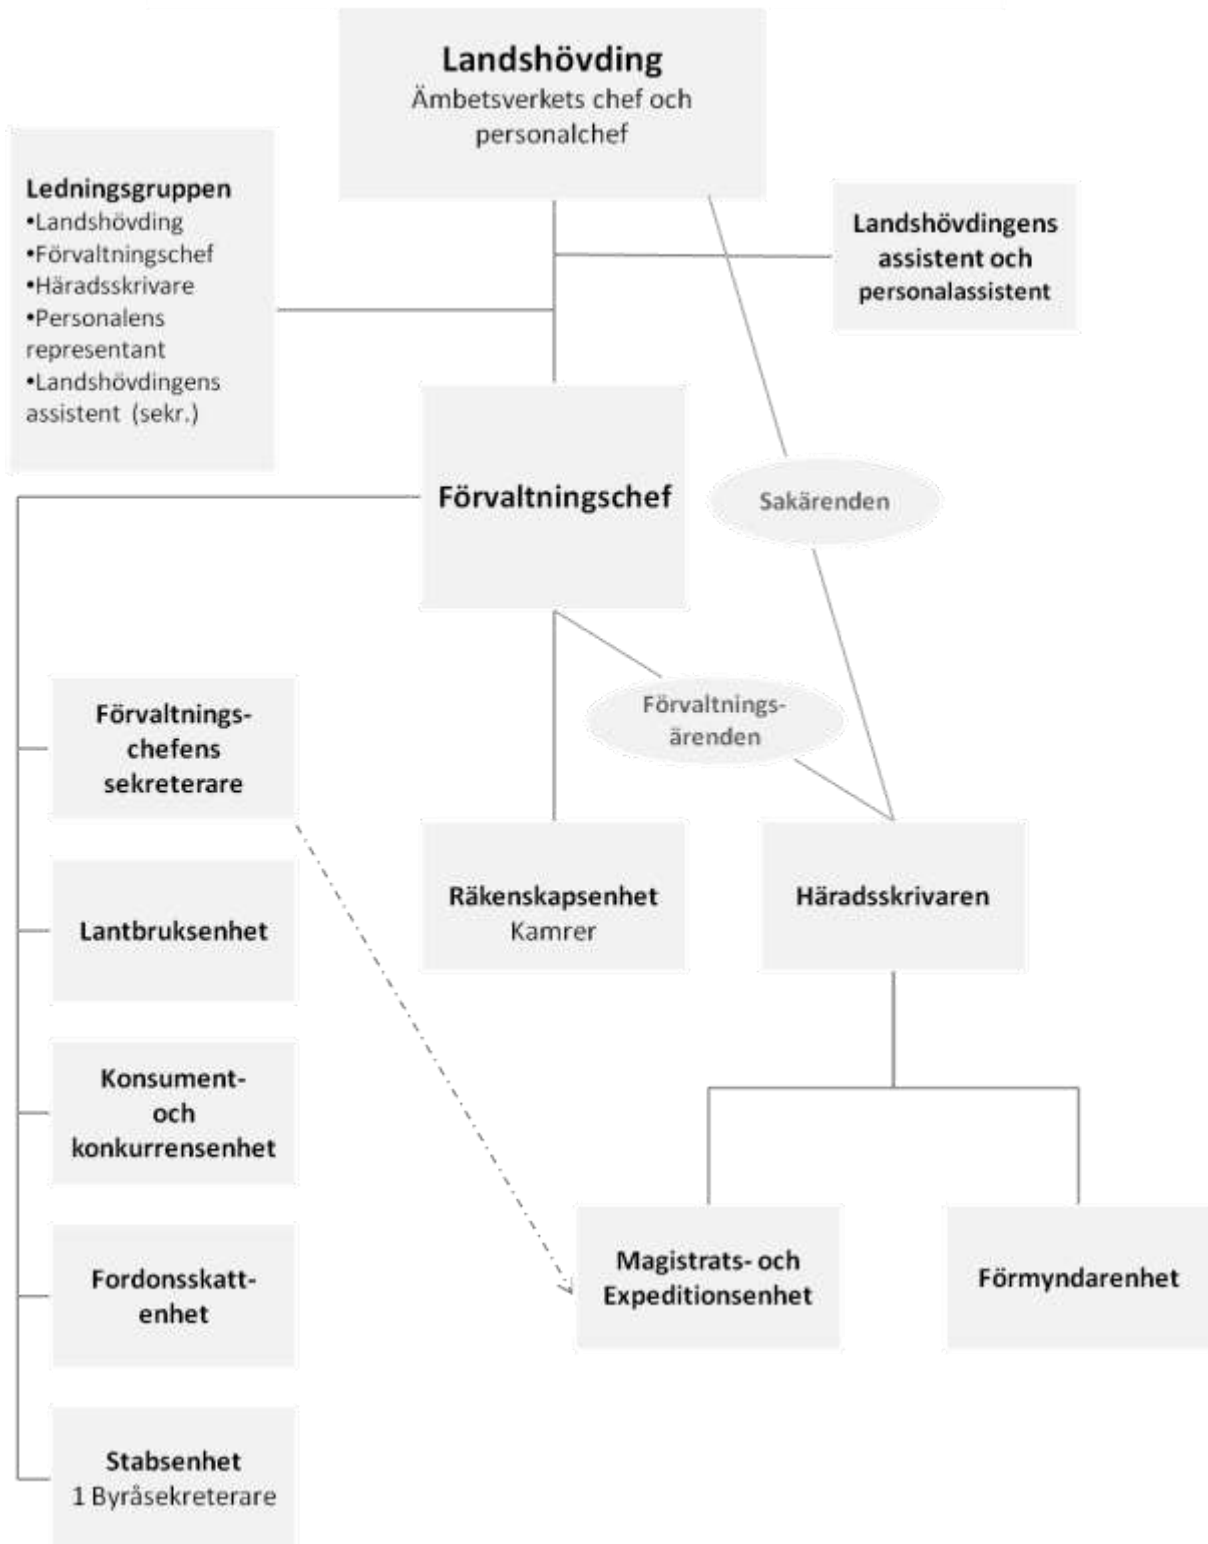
Landshövding
Ämbetsverkets chef och personalchef

Ledningsgruppen
•Landshövding
•Förvaltningschef
•Häradsskrivare
•Personalens representant
•Landshövdingens assistent (sekr.)

Landshövdingens assistent och personalassistent

Förvaltningschef

Sakärenden

Förvaltnings-ärenden

Förvaltnings-chefens sekreterare

Räkenskapsenhet
Kamrer

Häradsskrivaren

Lantbruksenhet

Konsument- och konkurrensenhet

Fordonsskatt-enhet

Magistrats- och Expeditionsenhet

Förmyndarenhet

Stabsenhet
1 Byråsekreterare